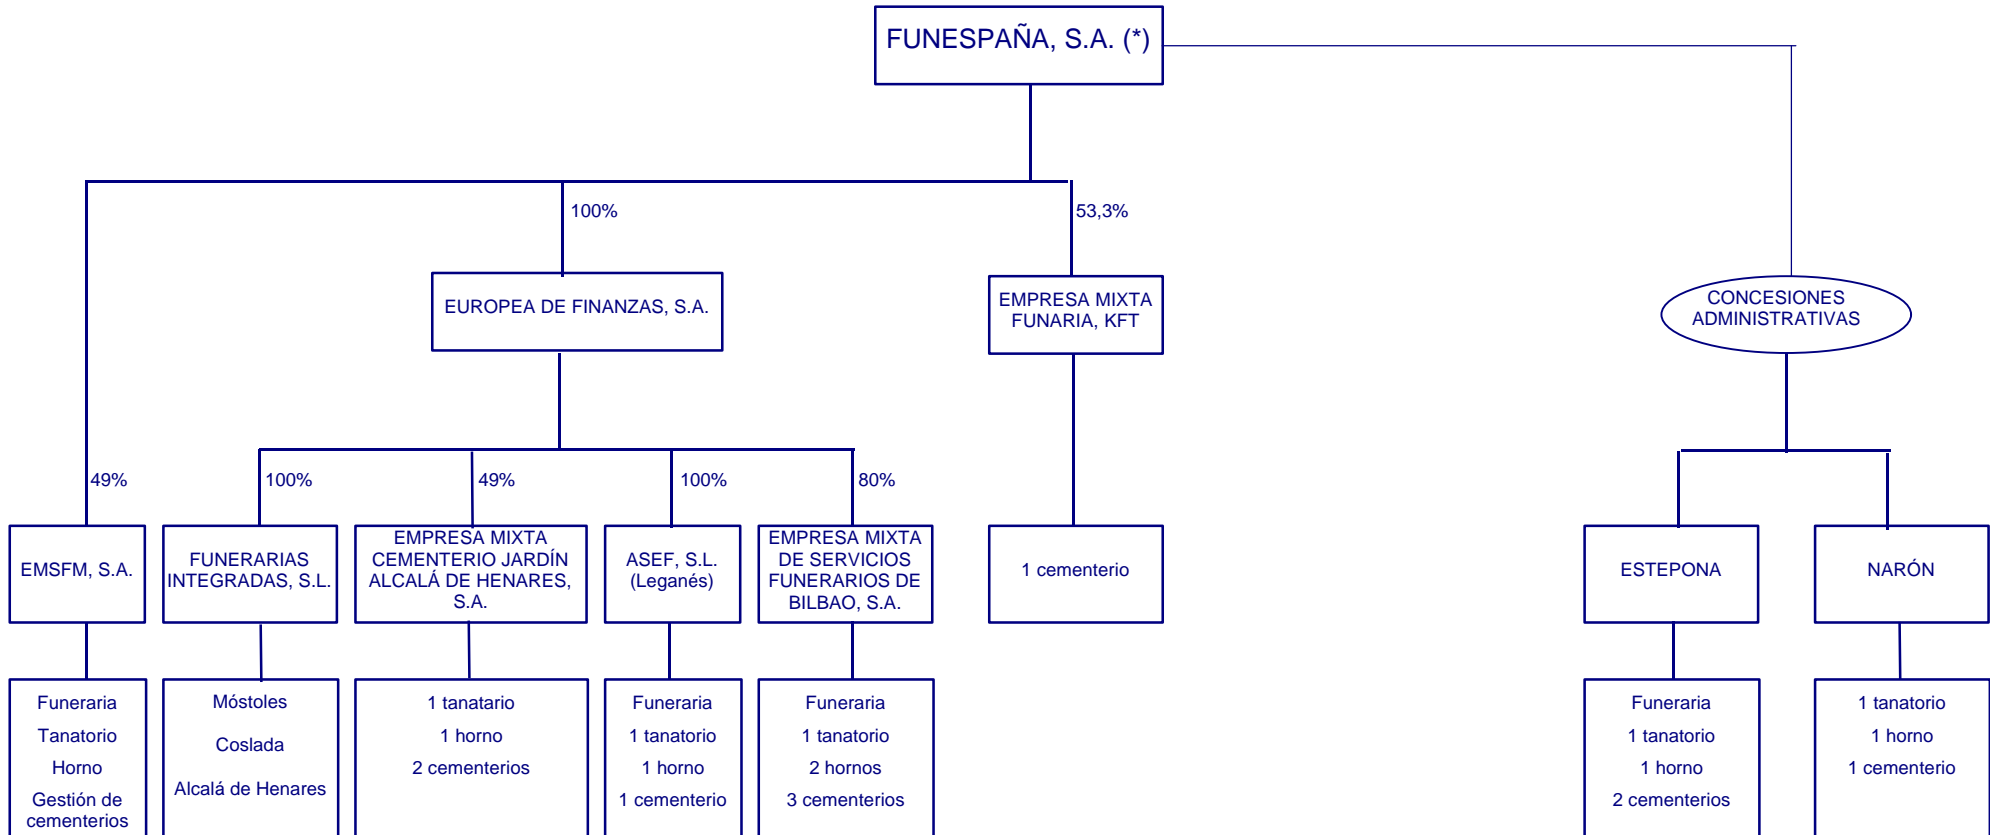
FUNESPAÑA, S.A. (*)

100%

53,3%

EUROPEA DE FINANZAS, S.A.

EMPRESA MIXTA FUNARIA, KFT

CONCESIONES ADMINISTRATIVAS

49%

100%

49%

100%

80%

EMSFM, S.A.

FUNERARIAS INTEGRADAS, S.L.

EMPRESA MIXTA CEMENTERIO JARDÍN ALCALÁ DE HENARES, S.A.

ASEF, S.L. (Leganés)

EMPRESA MIXTA DE SERVICIOS FUNERARIOS DE BILBAO, S.A.

1 cementerio

ESTEPONA

NARÓN

Funeraria
Tanatorio
Horno
Gestión de cementerios

Móstoles
Coslada
Alcalá de Henares

1 tanatario
1 horno
2 cementerios

Funeraria
1 tanatorio
1 horno
1 cementerio

Funeraria
1 tanatorio
2 hornos
3 cementerios

Funeraria
1 tanatorio
1 horno
2 cementerios

1 tanatorio
1 horno
1 cementerio